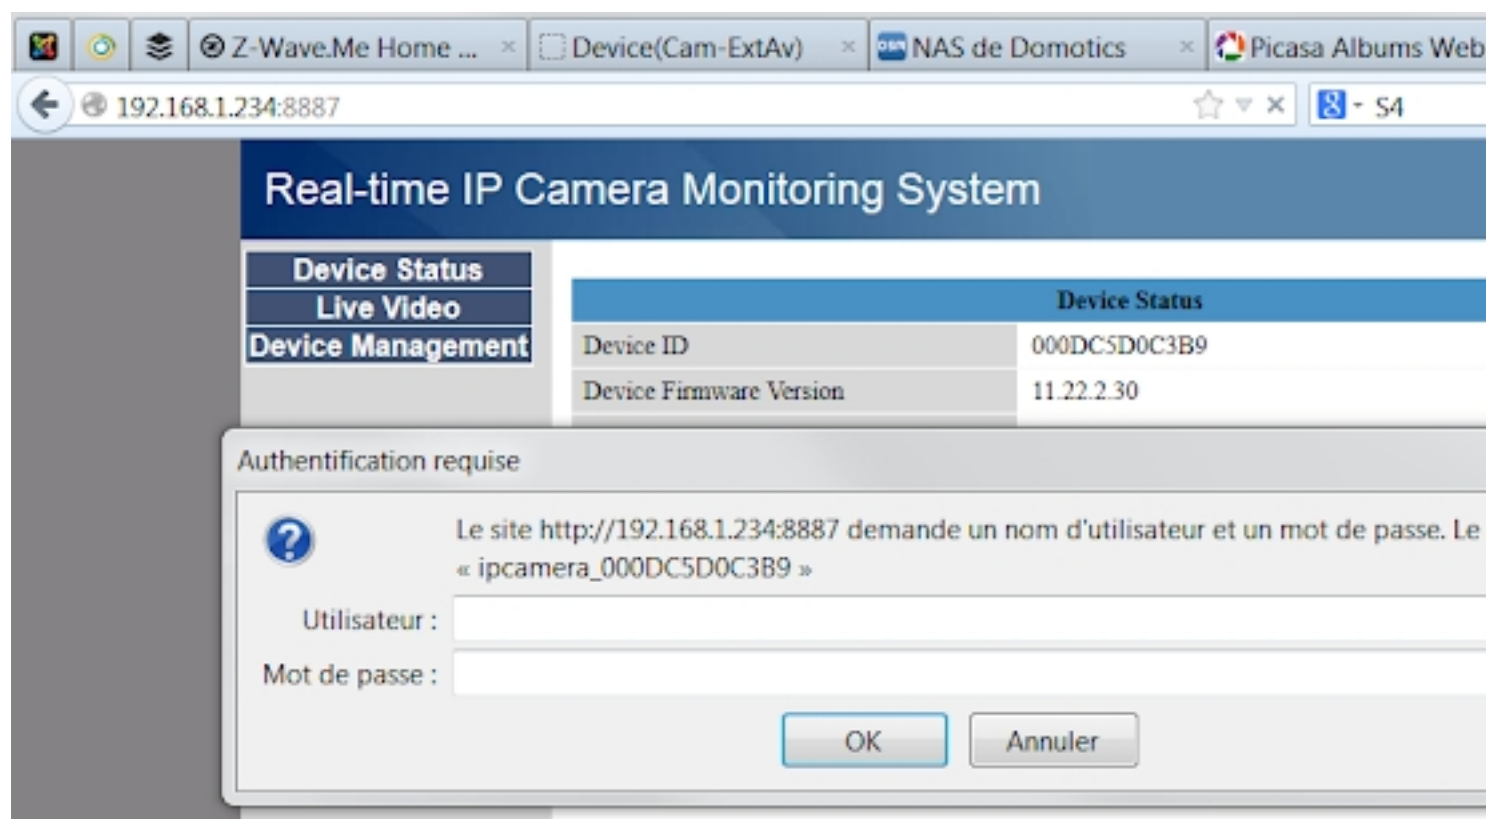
Z-Wave.Me Home ... ×
Device(Cam-ExtAv) ×
NAS de Domotics ×
Picasa Albums Web

192.168.1.234:8887

S4

Real-time IP Camera Monitoring System

Device Status
Live Video
Device Management

| Device Status | |
|---|---|
| Device ID | 000DC5D0C3B9 |
| Device Firmware Version | 11.22.2.30 |

Authentification requise

Le site http://192.168.1.234:8887 demande un nom d'utilisateur et un mot de passe. Le « ipcamera_000DC5D0C3B9 »

Utilisateur :

Mot de passe :

OK
Annuler